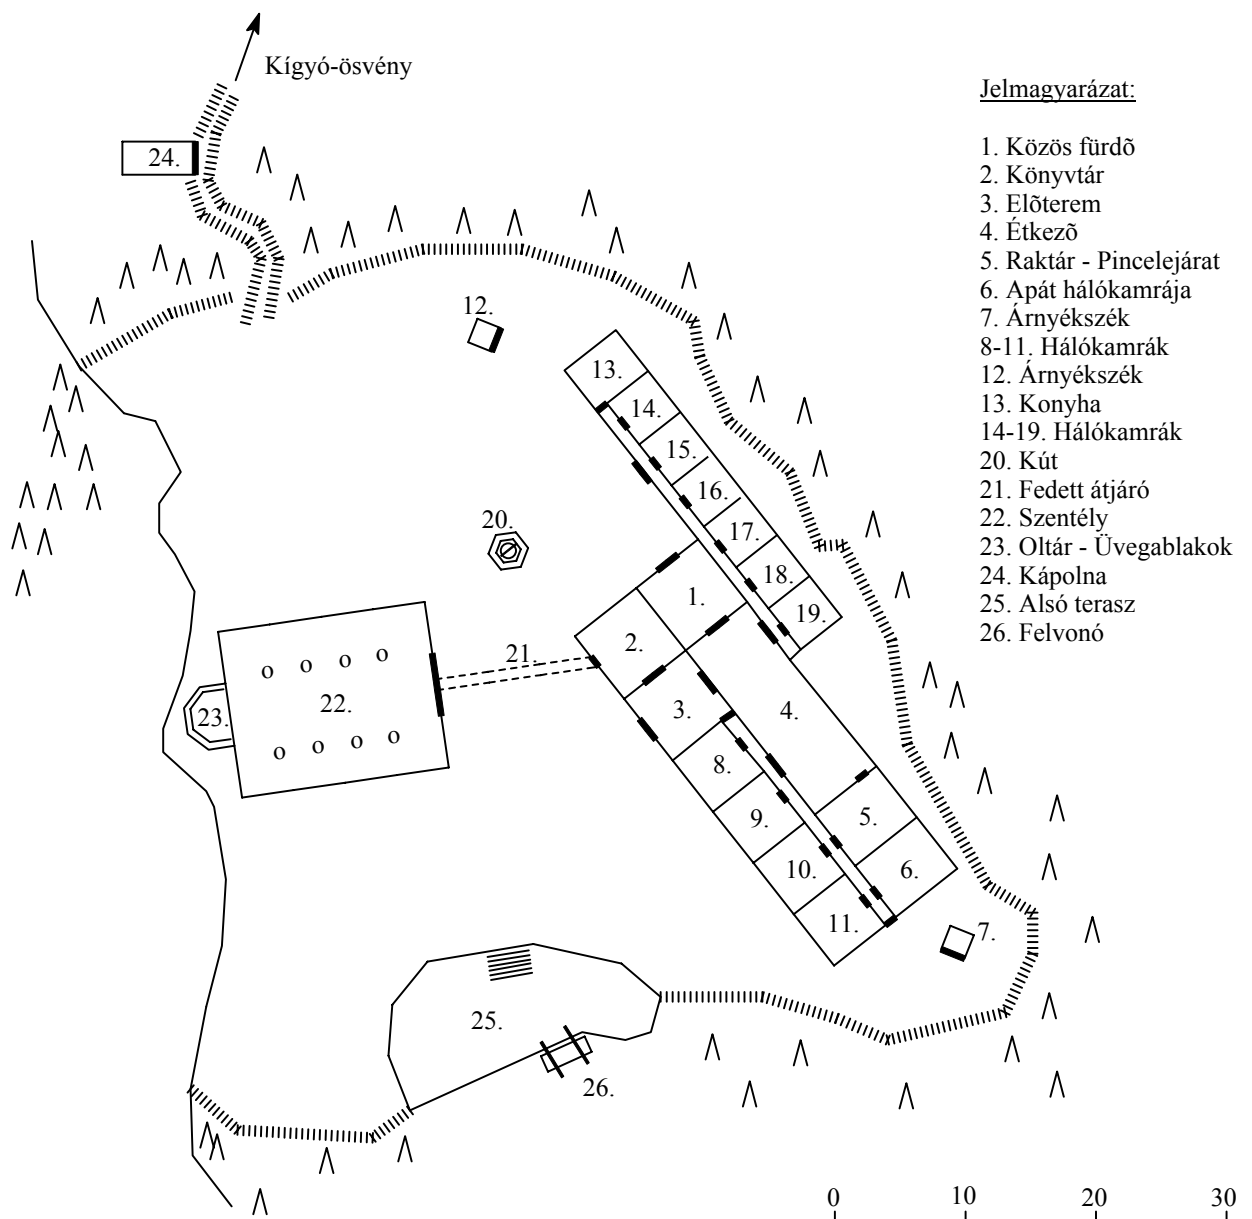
Kígyó-ösvény

24.

12.

13.
14.
15.
16.
17.
18.
19.

20.

1.
2.
3.
4.
5.
6.
8.
9.
10.
11.

21.

22.

23.

7.

25.

26.

Jelmagyarázat:

1. Közös fürdõ
2. Könyvtár
3. Elõterem
4. Étkezõ
5. Raktár - Pincelejárat
6. Apát hálókamrája
7. Árnyékszék
8-11. Hálókamrák
12. Árnyékszék
13. Konyha
14-19. Hálókamrák
20. Kút
21. Fedett átjáró
22. Szentély
23. Oltár - Üvegablakok
24. Kápolna
25. Alsó terasz
26. Felvonó

0 10 20 30